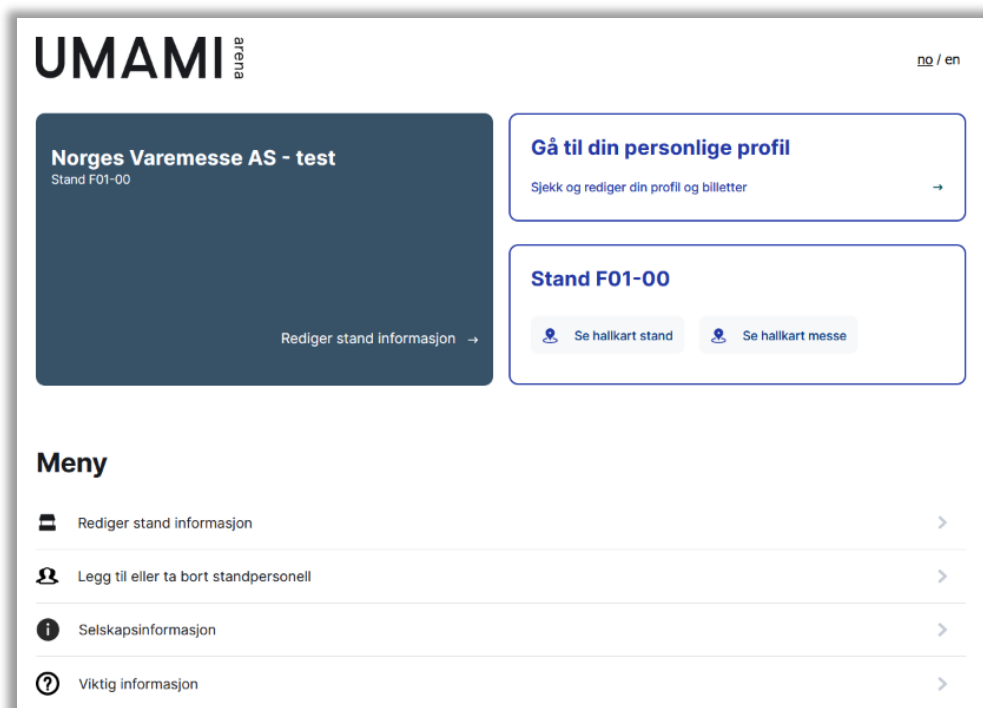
UMAMI arena

no / en

Norges Varemesse AS - test
Stand F01-00

Rediger stand informasjon →

Gå til din personlige profil

Sjekk og rediger din profil og billetter →

Stand F01-00

Se hallkart stand

Se hallkart messe

Meny

Rediger stand informasjon

Legg til eller ta bort standpersonell

Selskapsinformasjon

Viktig informasjon